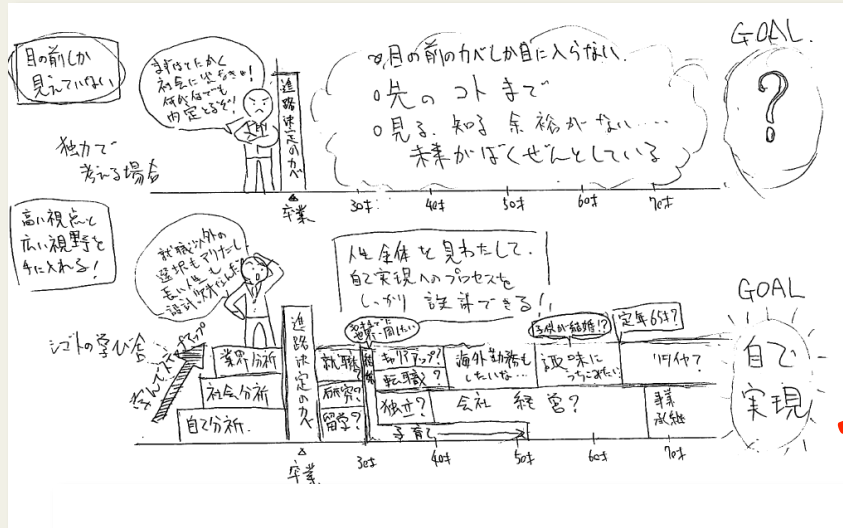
目の前しか見えていない

独力で考える場合

まずはとにかく社会に出なきゃ！何が何でも内定とるぞ！

進路決定のカベ

卒業

30才 40才 50才 60才 70才

○目の前のカベしか目に入らない。
○先のコトまで
○見る、知る 余裕がない…
未来がばくぜんとしている

GOAL.

?

高い視点と広い視野を手に入れる！

就職以外の選択もアリだし長い人生の設計が大切だ！

シゴトの学び舎

ステップアップ

業界分析

社会分析

自己分析

進路決定のカベ

就職

研究

留学?

人生全体を見わたして、自己実現へのプロセスをしっかり設計できる！

起業?

結婚?

同じ?

キャリアアップ?

転職?

海外勤務もしたいな…

子供が結婚!?

趣味にうちこみたい

定年65才?

リタイヤ?

独立?

会社経営?

家業承継

子育て

GOAL

自己実現

卒業

30才 40才 50才 60才 70才